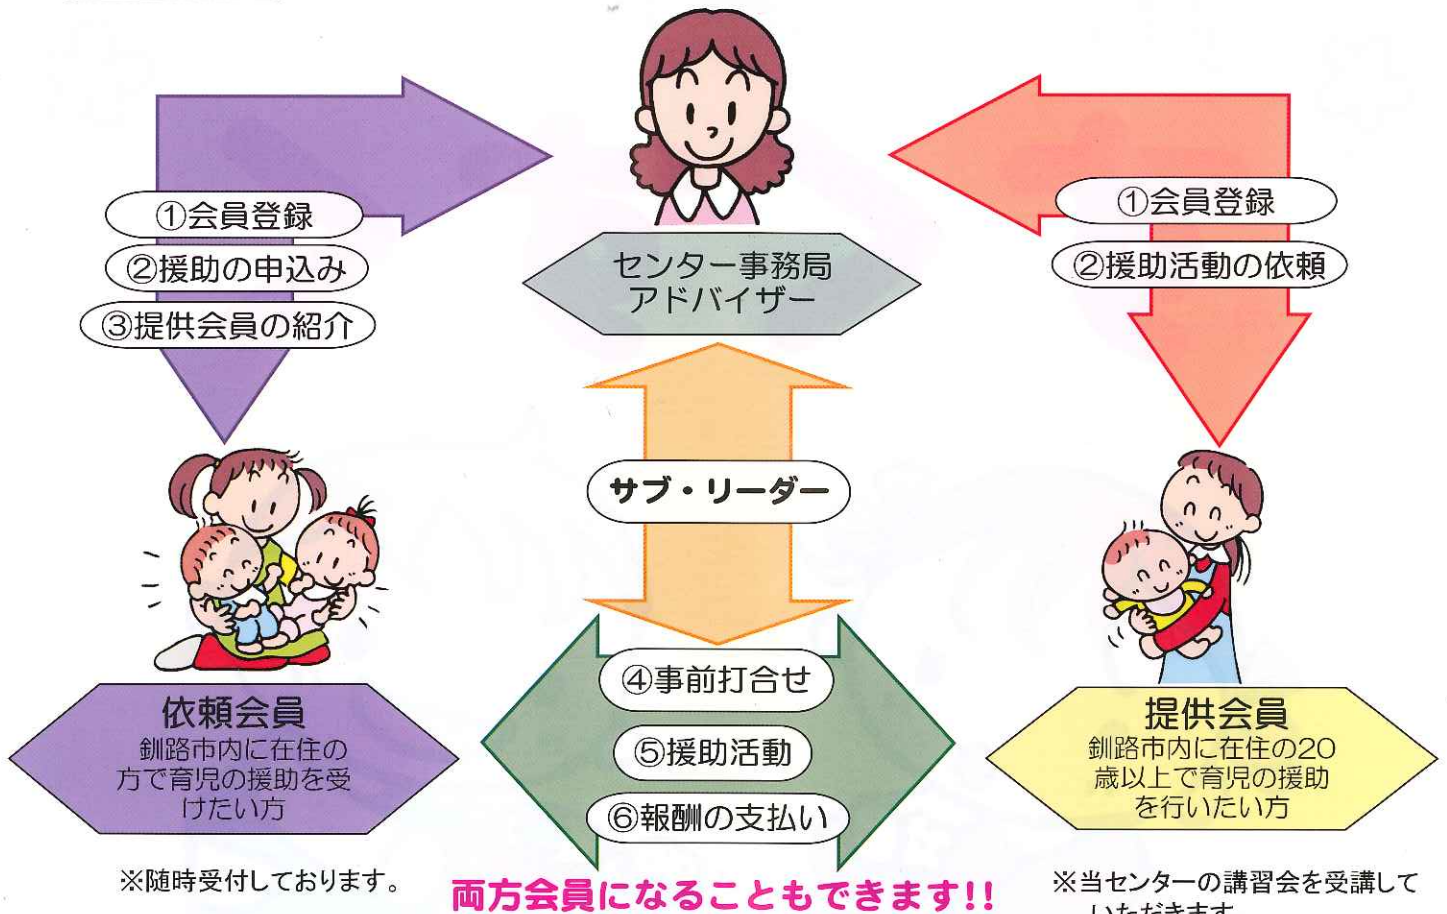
①会員登録
②援助の申込み
③提供会員の紹介

センター事務局
アドバイザー

①会員登録
②援助活動の依頼

サブ・リーダー

④事前打合せ
⑤援助活動
⑥報酬の支払い

依頼会員
釧路市内に在住の方で育児の援助を受けたい方

提供会員
釧路市内に在住の20歳以上で育児の援助を行いたい方

※随時受付しております。

両方会員になることもできます!!

※当センターの講習会を受講して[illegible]